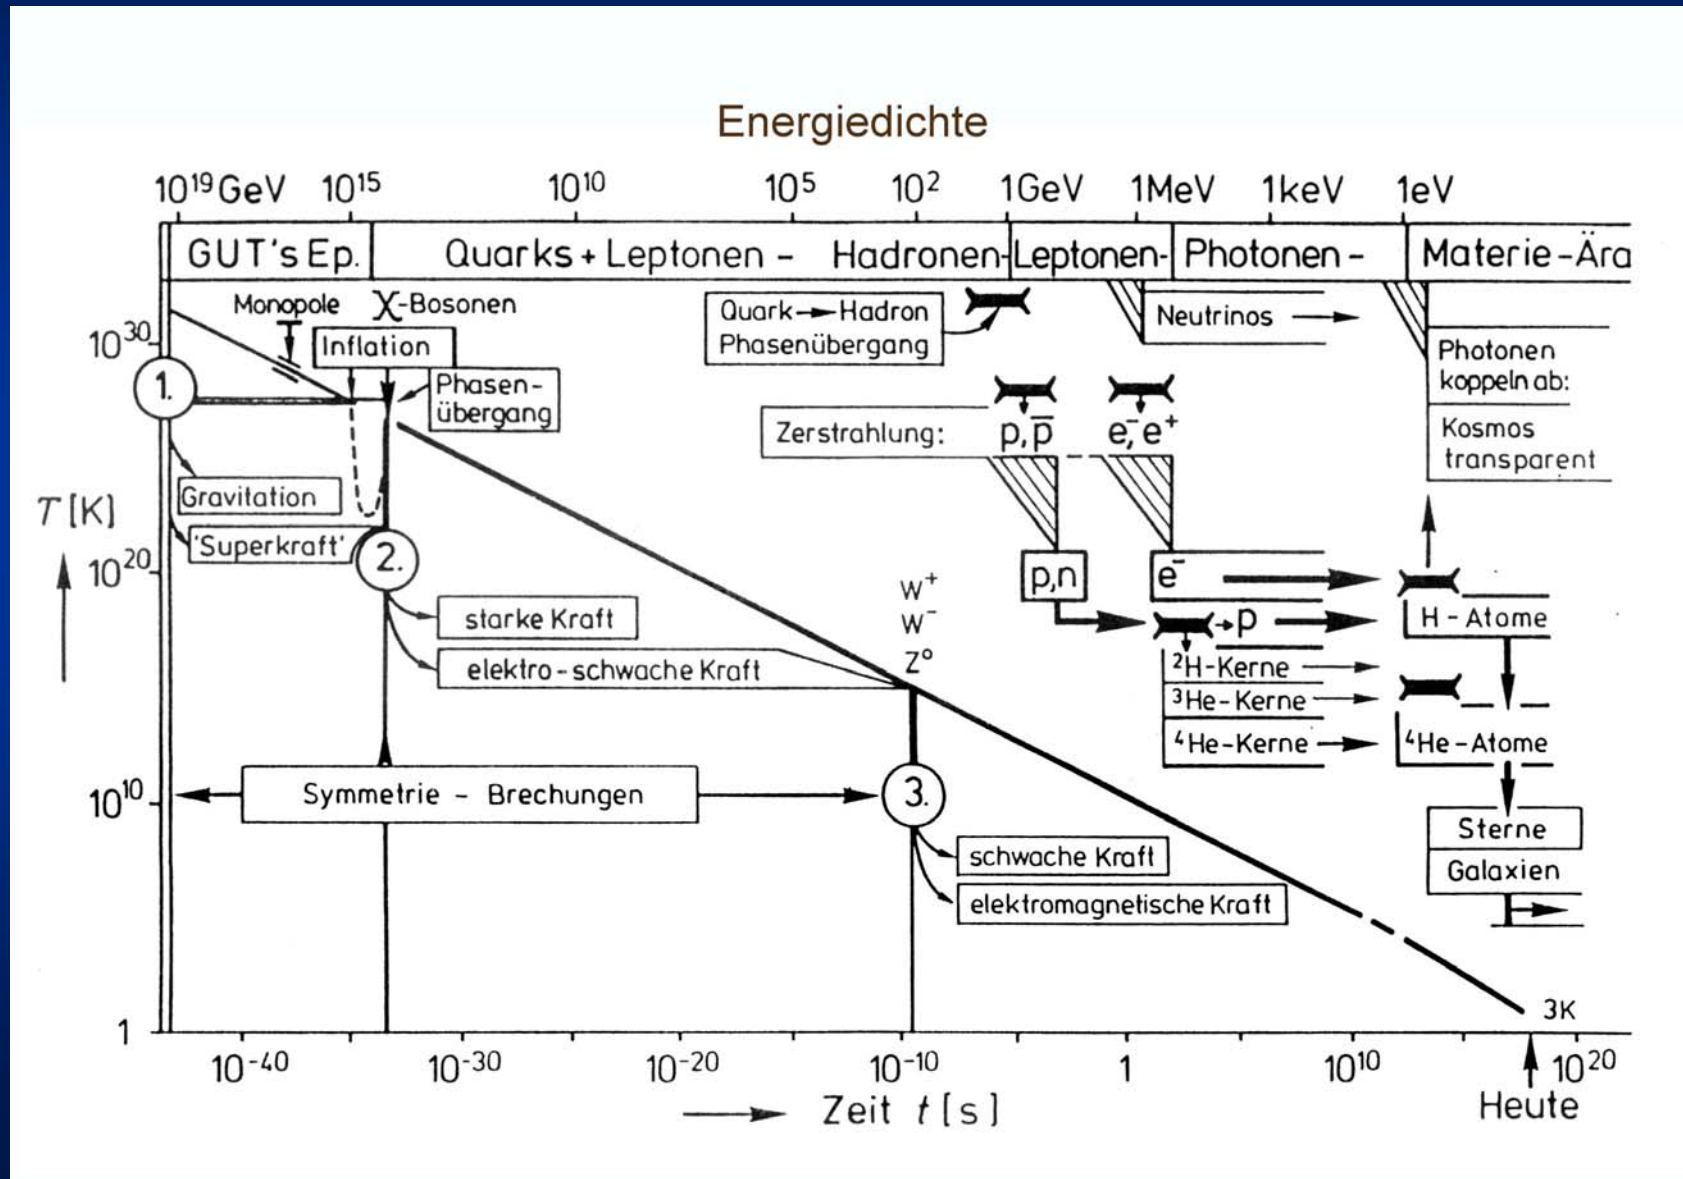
Energiedichte

$10^{19}$GeV $10^{15}$ $10^{10}$ $10^{5}$ $10^{2}$ 1GeV 1MeV 1keV 1eV

GUT's Ep. Quarks + Leptonen - Hadronen- Leptonen- Photonen - Materie-Ära

Monopole X-Bosonen

Inflation

Phasen-übergang

Quark → Hadron Phasenübergang

Neutrinos →

Photonen koppeln ab:

Kosmos transparent

Zerstrahlung: p, $\bar{p}$ $e^-$, $e^+$

1.

Gravitation

'Superkraft'

2.

starke Kraft

elektro-schwache Kraft

$W^+$ $W^-$ $Z^0$

p,n

$e^-$

→p

H - Atome

$^2$H-Kerne

$^3$He-Kerne

$^4$He-Kerne

$^4$He-Atome

Symmetrie - Brechungen

3.

Sterne

Galaxien

schwache Kraft

elektromagnetische Kraft

T [K]

$10^{30}$

$10^{20}$

$10^{10}$

1

3K

$10^{-40}$ $10^{-30}$ $10^{-20}$ $10^{-10}$ 1 $10^{10}$ $10^{20}$

Zeit t [s]

Heute